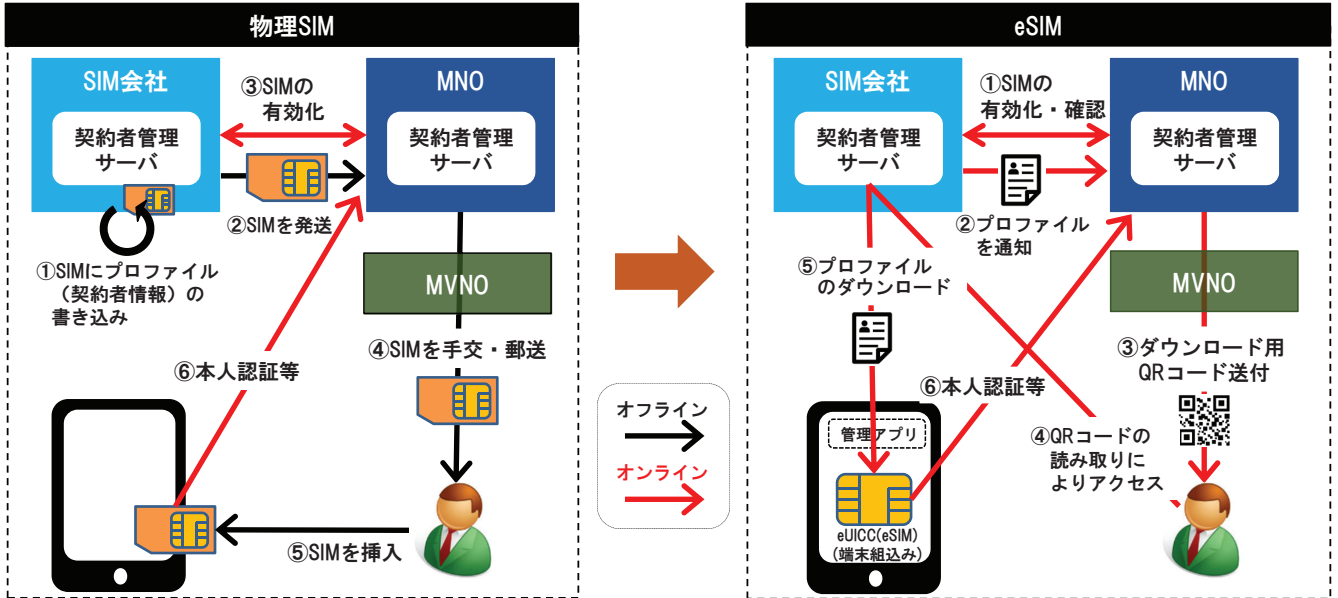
物理SIM

SIM会社

契約者管理サーバ

③SIMの有効化

MNO

契約者管理サーバ

②SIMを発送

①SIMにプロファイル（契約者情報）の書き込み

MVNO

④SIMを手交・郵送

⑥本人認証等

⑤SIMを挿入

オフライン

オンライン

eSIM

SIM会社

契約者管理サーバ

①SIMの有効化・確認

MNO

契約者管理サーバ

②プロファイルを通知

⑤プロファイルのダウンロード

MVNO

③ダウンロード用QRコード送付

⑥本人認証等

管理アプリ

④QRコードの読み取りによりアクセス

eUICC(eSIM)
(端末組込み)